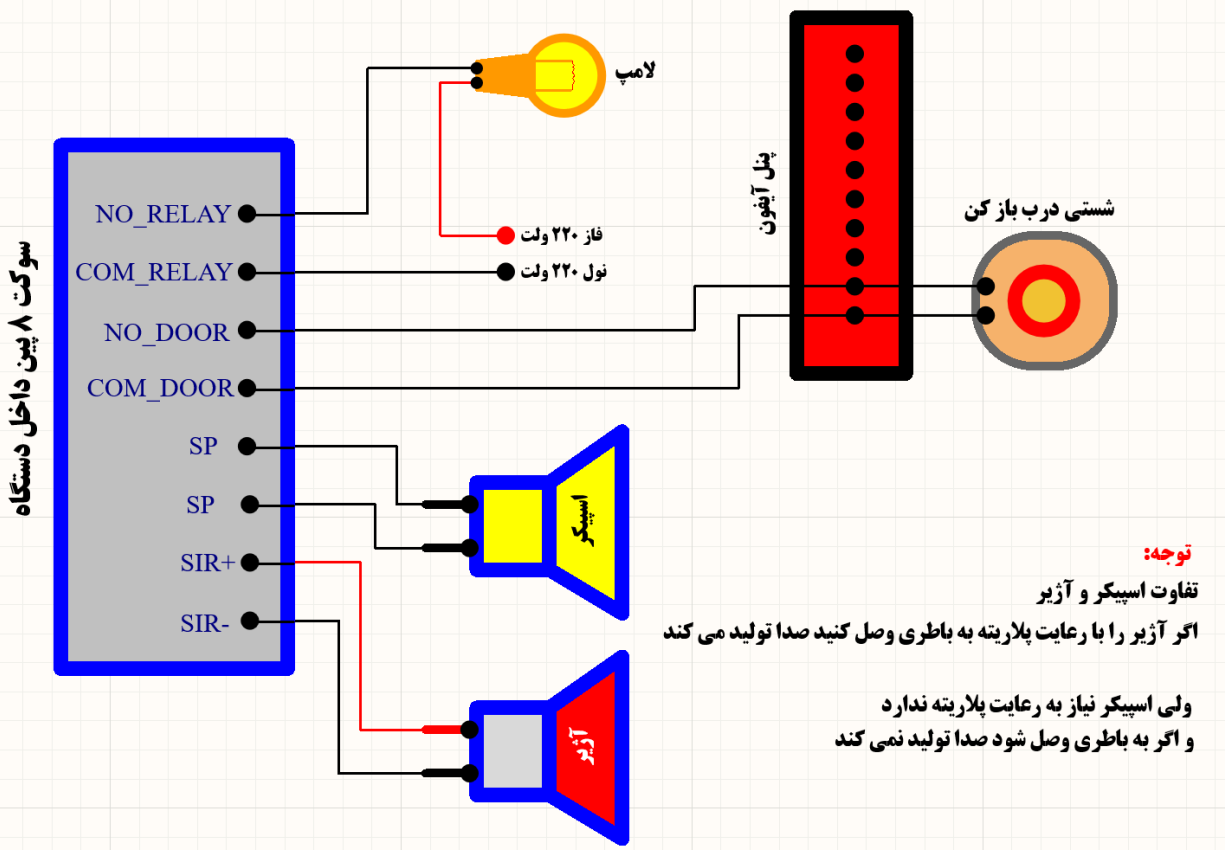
لامپ

پنل آیفون

شستی درب باز کن

سوکت ۸ پین داخل دستگاه

NO_RELAY
COM_RELAY
NO_DOOR
COM_DOOR
SP
SP
SIR+
SIR-

فاز ۲۲۰ ولت
نول ۲۲۰ ولت

اسپیکر

آژیر

توجه:
تفاوت اسپیکر و آژیر
اگر آژیر را با رعایت پلاریته به باطری وصل کنید صدا تولید می کند

ولی اسپیکر نیاز به رعایت پلاریته ندارد
و اگر به باطری وصل شود صدا تولید نمی کند